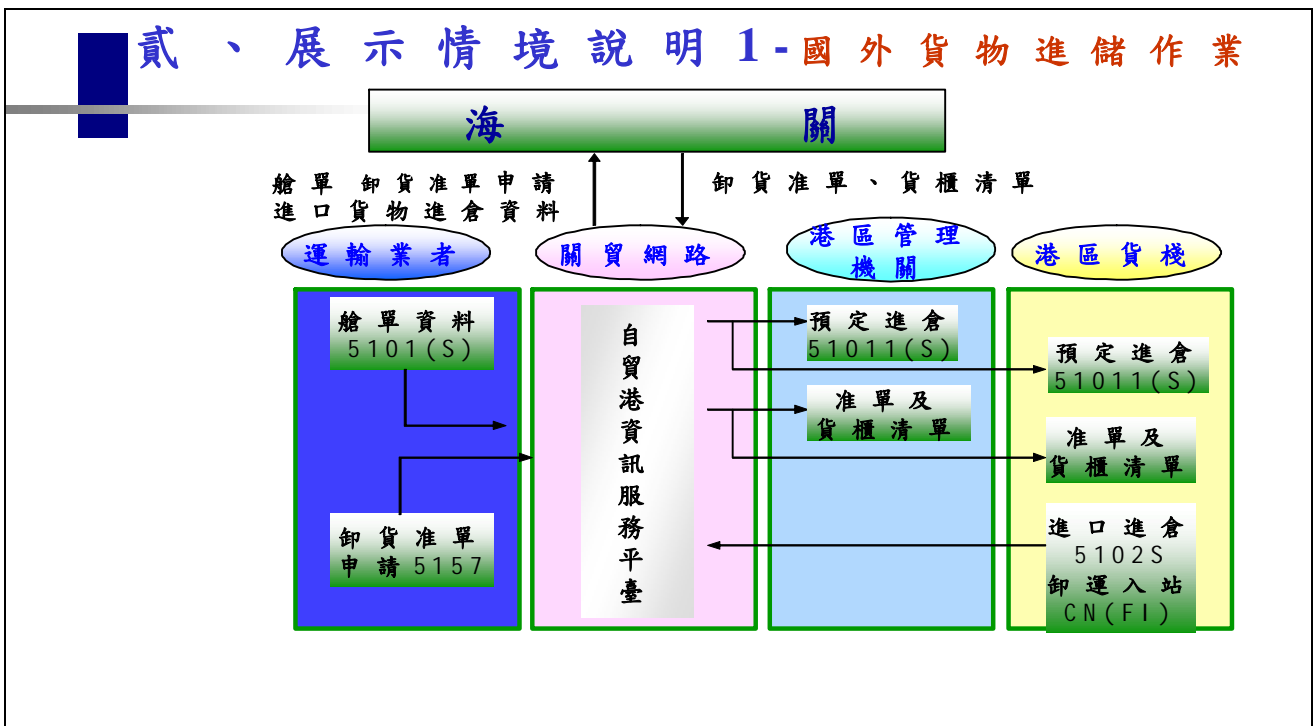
貳、展示情境說明 1 - 國外貨物進儲作業

海　　　關

艙單 卸貨准單申請
進口貨物進倉資料

卸貨准單、貨櫃清單

運輸業者

關貿網路

港區管理機關

港區貨棧

艙單資料
5101(S)

卸貨准單
申請 5157

自貿港資訊服務平臺

預定進倉
51011(S)

准單及
貨櫃清單

預定進倉
51011(S)

准單及
貨櫃清單

進口進倉
5102S
卸運入站
CN(FI)